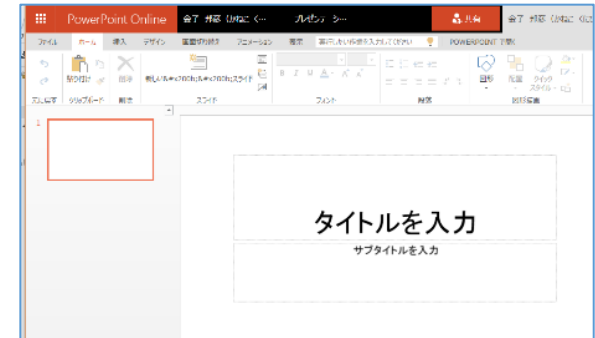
PowerPoint Online
会了 邦彦 (かねこ く…
プレゼンテーション
共有
会了 邦彦 (かねこ くに
ファイル
ホーム
挿入
デザイン
画面切り替え
アニメーション
表示
実行したい作業を入力してください
POWERPOINT で開く
元に戻す
貼り付け
クリップボード
削除
新しいスライド
スライド
B I U
フォント
段落
図形
配置
クイック スタイル
図形描画
1
タイトルを入力
サブタイトルを入力